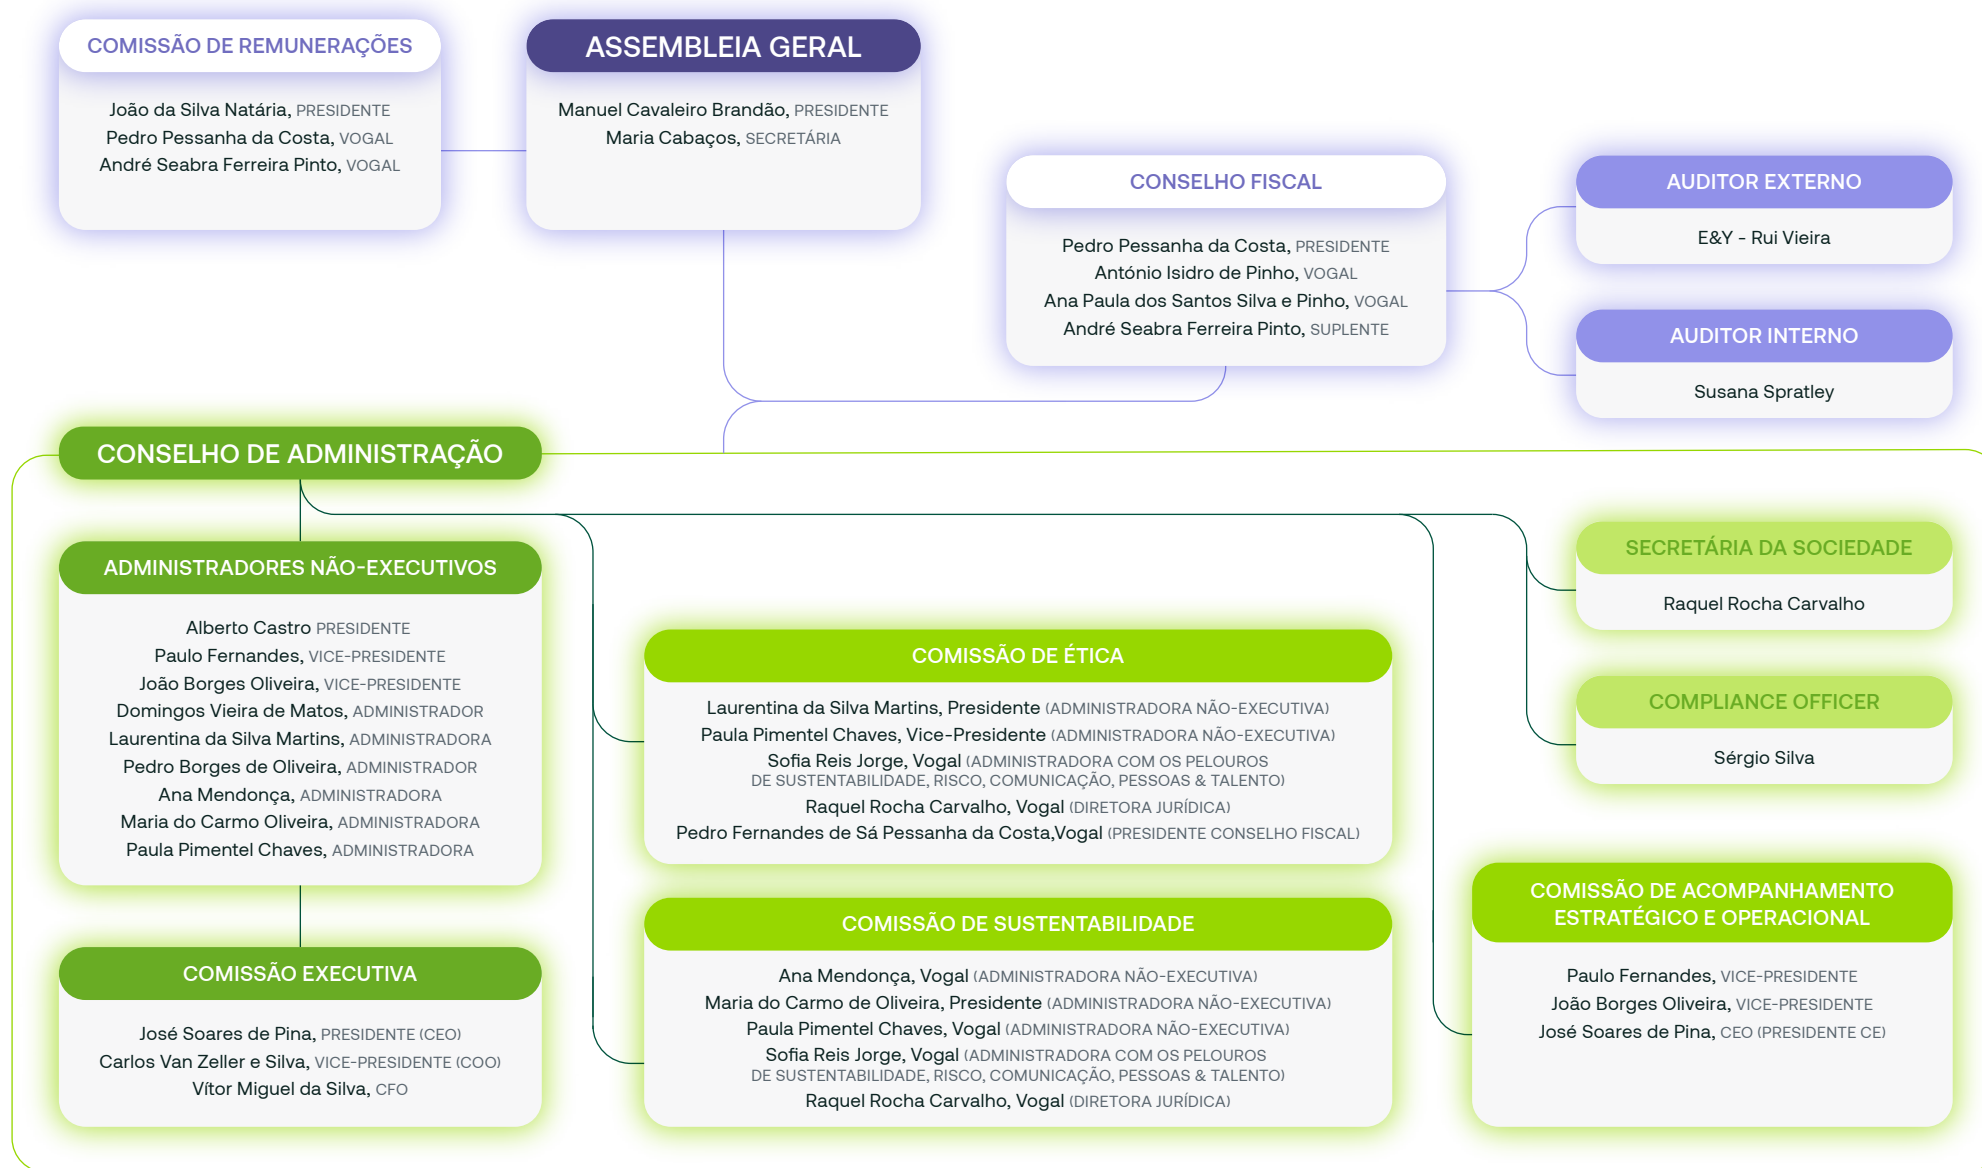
COMISSÃO DE REMUNERAÇÕES

João da Silva Natária, PRESIDENTE
Pedro Pessanha da Costa, VOGAL
André Seabra Ferreira Pinto, VOGAL

ASSEMBLEIA GERAL

Manuel Cavaleiro Brandão, PRESIDENTE
Maria Cabaços, SECRETÁRIA

CONSELHO FISCAL

Pedro Pessanha da Costa, PRESIDENTE
António Isidro de Pinho, VOGAL
Ana Paula dos Santos Silva e Pinho, VOGAL
André Seabra Ferreira Pinto, SUPLENTE

AUDITOR EXTERNO

E&Y - Rui Vieira

AUDITOR INTERNO

Susana Spratley

CONSELHO DE ADMINISTRAÇÃO

ADMINISTRADORES NÃO-EXECUTIVOS

Alberto Castro PRESIDENTE
Paulo Fernandes, VICE-PRESIDENTE
João Borges Oliveira, VICE-PRESIDENTE
Domingos Vieira de Matos, ADMINISTRADOR
Laurentina da Silva Martins, ADMINISTRADORA
Pedro Borges de Oliveira, ADMINISTRADOR
Ana Mendonça, ADMINISTRADORA
Maria do Carmo Oliveira, ADMINISTRADORA
Paula Pimentel Chaves, ADMINISTRADORA

COMISSÃO EXECUTIVA

José Soares de Pina, PRESIDENTE (CEO)
Carlos Van Zeller e Silva, VICE-PRESIDENTE (COO)
Vítor Miguel da Silva, CFO

COMISSÃO DE ÉTICA

Laurentina da Silva Martins, Presidente (ADMINISTRADORA NÃO-EXECUTIVA)
Paula Pimentel Chaves, Vice-Presidente (ADMINISTRADORA NÃO-EXECUTIVA)
Sofia Reis Jorge, Vogal (ADMINISTRADORA COM OS PELOUROS DE SUSTENTABILIDADE, RISCO, COMUNICAÇÃO, PESSOAS & TALENTO)
Raquel Rocha Carvalho, Vogal (DIRETORA JURÍDICA)
Pedro Fernandes de Sá Pessanha da Costa,Vogal (PRESIDENTE CONSELHO FISCAL)

COMISSÃO DE SUSTENTABILIDADE

Ana Mendonça, Vogal (ADMINISTRADORA NÃO-EXECUTIVA)
Maria do Carmo de Oliveira, Presidente (ADMINISTRADORA NÃO-EXECUTIVA)
Paula Pimentel Chaves, Vogal (ADMINISTRADORA NÃO-EXECUTIVA)
Sofia Reis Jorge, Vogal (ADMINISTRADORA COM OS PELOUROS DE SUSTENTABILIDADE, RISCO, COMUNICAÇÃO, PESSOAS & TALENTO)
Raquel Rocha Carvalho, Vogal (DIRETORA JURÍDICA)

SECRETÁRIA DA SOCIEDADE

Raquel Rocha Carvalho

COMPLIANCE OFFICER

Sérgio Silva

COMISSÃO DE ACOMPANHAMENTO ESTRATÉGICO E OPERACIONAL

Paulo Fernandes, VICE-PRESIDENTE
João Borges Oliveira, VICE-PRESIDENTE
José Soares de Pina, CEO (PRESIDENTE CE)